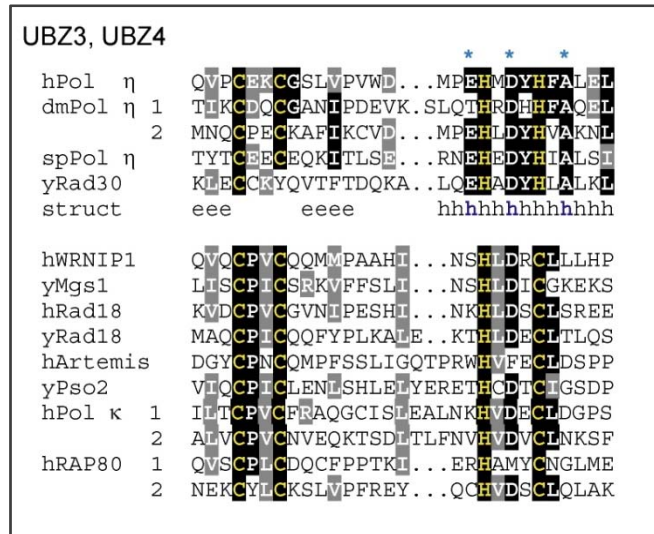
UBZ3, UBZ4

* * *

hPol η QVPCEKCGSLVPVWD...MPEHMDYHFALEL
dmPol η 1 TIKCDQCGANIPDEVK.SLQTHRDHHFAQEL
2 MNQCPECKAFIKCVD...MPEHLDYHVAKNL
spPol η TYTCEECEQKITLSE...RNEHEDYHIALSI
yRad30 KLECCKYQVTFTDQKA..LQEHADYHLALKL
struct eee eeee hhhhhhhhhhhh

hWRNIP1 QVQCPVCQQMMPAAHI...NSHLDRCLLLHP
yMgs1 LISCPICSRKVFFSLI...NSHLDICGKEKS
hRad18 KVDCPVCGVNIPESHI...NKHLDSCLSREE
yRad18 MAQCPICQQFYPLKALE..KTHLDECLTLQS
hArtemis DGYCPNCQMPFSSLIGQTPRWHVFECLDSPP
yPso2 VIQCPICLENLSHLELYERETHCDTCIGSDP
hPol κ 1 ILTCPVCFRAQGCISLEALNKHVDECLDGPS
2 ALVCPVCNVEQKTSDLTLFNVHVDVCLNKSF
hRAP80 1 QVSCPLCDQCFPPTKI...ERHAMYCNGLME
2 NEKCYLCKSLVPFREY...QCHVDSCLQLAK